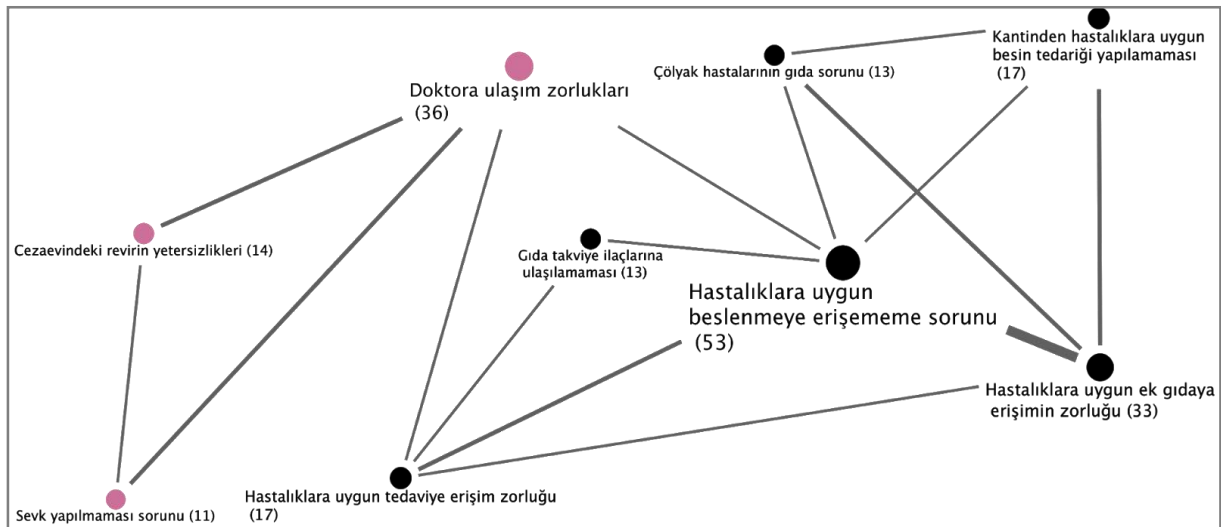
Doktora ulaşım zorlukları (36)

Çölyak hastalarının gıda sorunu (13)

Kantinden hastalıklara uygun besin tedariği yapılamaması (17)

Cezaevindeki revirin yetersizlikleri (14)

Gıda takviye ilaçlarına ulaşılamaması (13)

Hastalıklara uygun beslenmeye erişememe sorunu (53)

Hastalıklara uygun ek gıdaya erişimin zorluğu (33)

Hastalıklara uygun tedaviye erişim zorluğu (17)

Sevk yapılmaması sorunu (11)